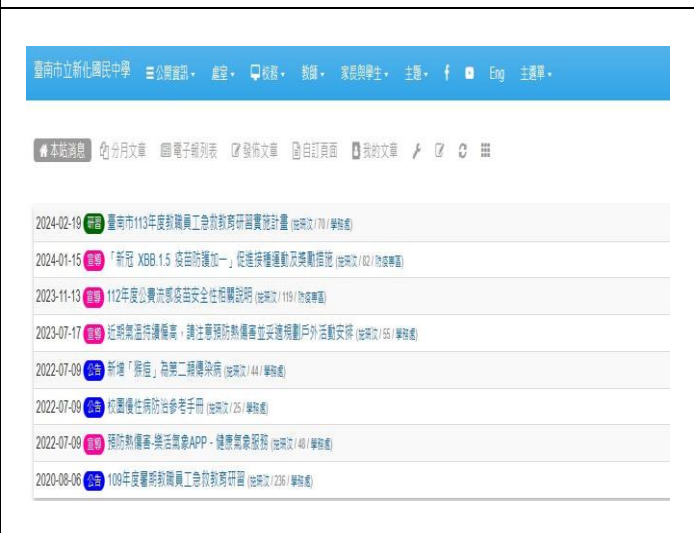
臺南市立新化國民中學 ☰公開資訊 ▾ 處室 ▾ 校務 ▾ 教師 ▾ 家長與學生 ▾ 主題 ▾ f Eng 主選單 ▾

本站消息 分月文章 電子報列表 發佈文章 自訂頁面 我的文章

2024-02-19 研習 臺南市113年度教職員工急救教育研習實施計畫 (點閱次 / 70 / 學務處)

2024-01-15 宣導 「新冠 XBB.1.5 疫苗防護加一」促進接種運動及獎勵措施 (點閱次 / 82 / 衛生組)

2023-11-13 宣導 112年度公費流感疫苗安全性相關說明 (點閱次 / 119 / 衛生組)

2023-07-17 宣導 近期氣溫持續偏高，請注意預防熱傷害並妥適規劃戶外活動安排 (點閱次 / 55 / 學務處)

2022-07-09 公告 新增「猴痘」為第二類傳染病 (點閱次 / 44 / 學務處)

2022-07-09 公告 校園傳染病防治參考手冊 (點閱次 / 25 / 學務處)

2022-07-09 宣導 預防熱傷害-樂活氣象APP - 健康氣象服務 (點閱次 / 48 / 學務處)

2020-08-06 公告 109年度暑假教職員工急救教育研習 (點閱次 / 236 / 學務處)